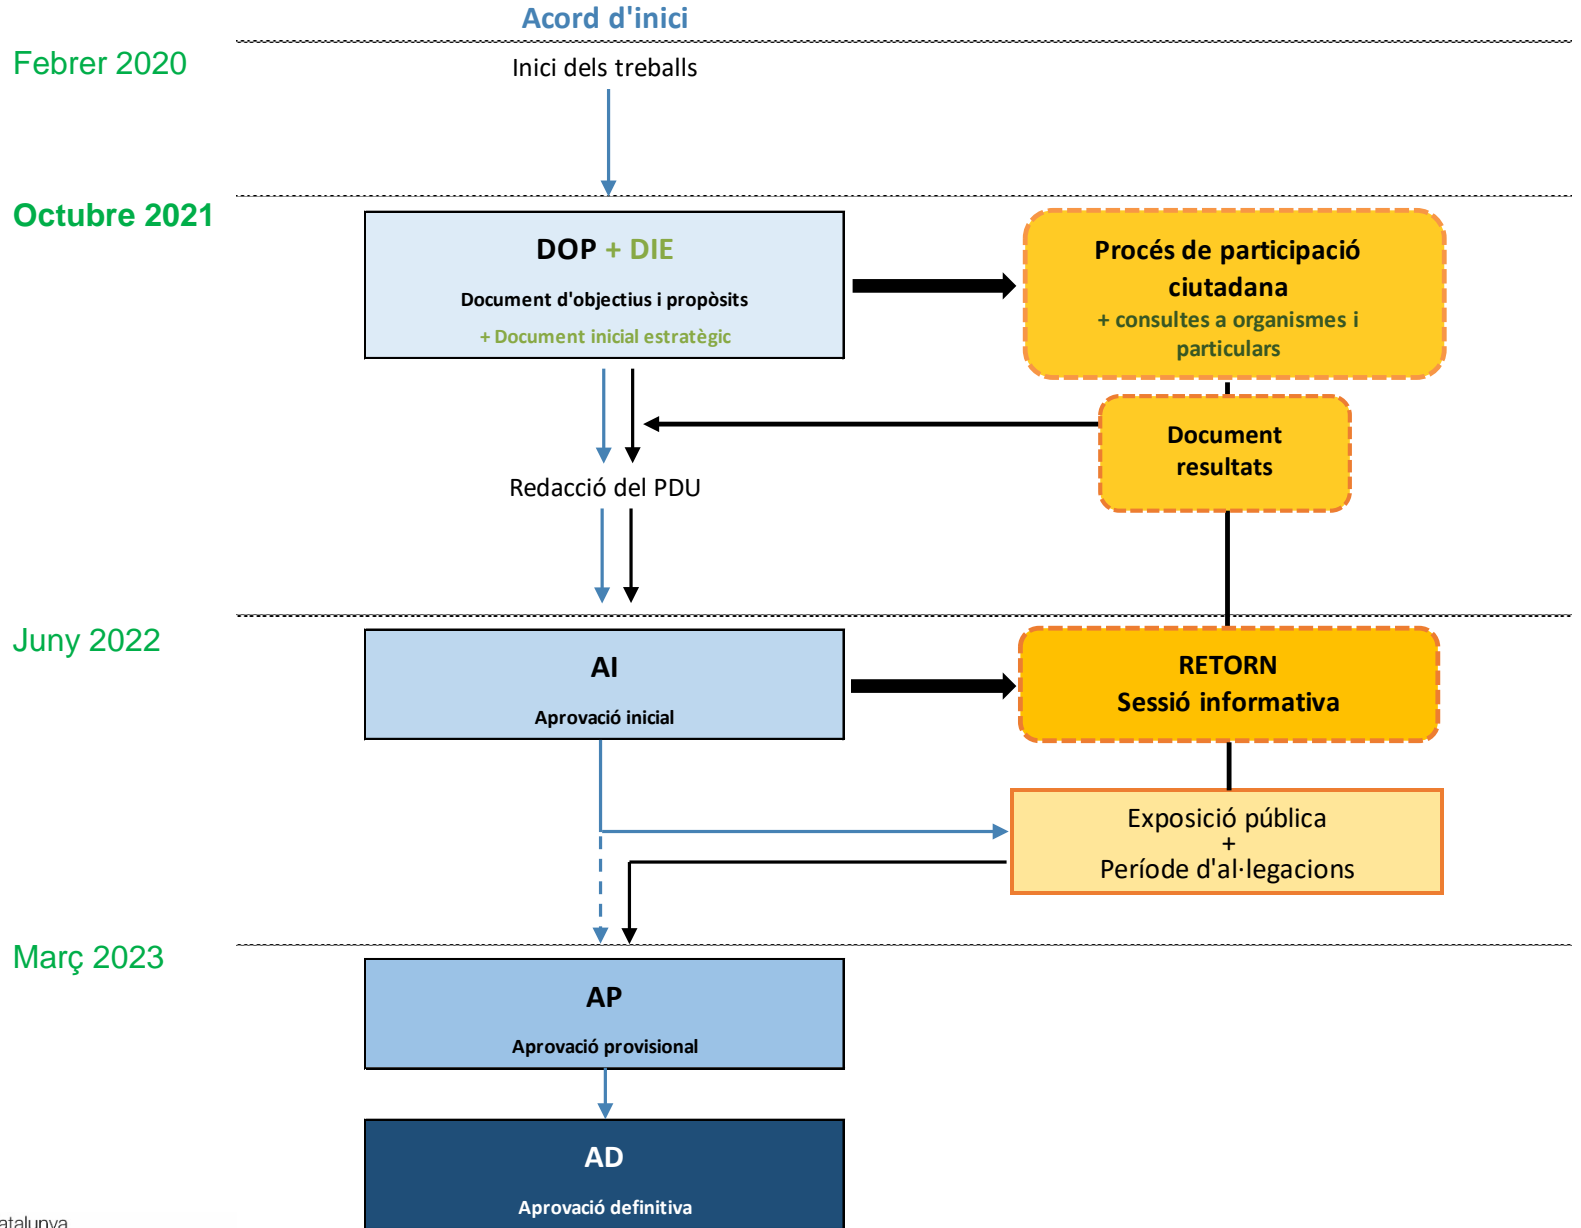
Acord d'inici

Febrer 2020

Inici dels treballs

Octubre 2021

DOP + DIE

Document d'objectius i propòsits

+ Document inicial estratègic

Procés de participació ciutadana

+ consultes a organismes i particulars

Document resultats

Redacció del PDU

Juny 2022

AI

Aprovació inicial

RETORN
Sessió informativa

Exposició pública
+
Període d'al·legacions

Març 2023

AP

Aprovació provisional

AD

Aprovació definitiva

atalunya